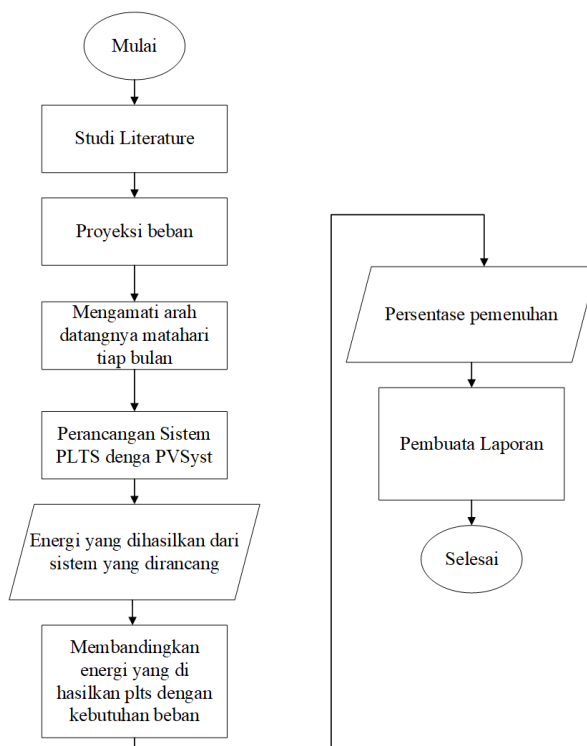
Mulai

Studi Literature

Proyeksi beban

Mengamati arah datangnya matahari tiap bulan

Perancangan Sistem PLTS denga PVSyst

Energi yang dihasilkan dari sistem yang dirancang

Membandingkan energi yang di hasilkan plts dengan kebutuhan beban

Persentase pemenuhan

Pembuata Laporan

Selesai